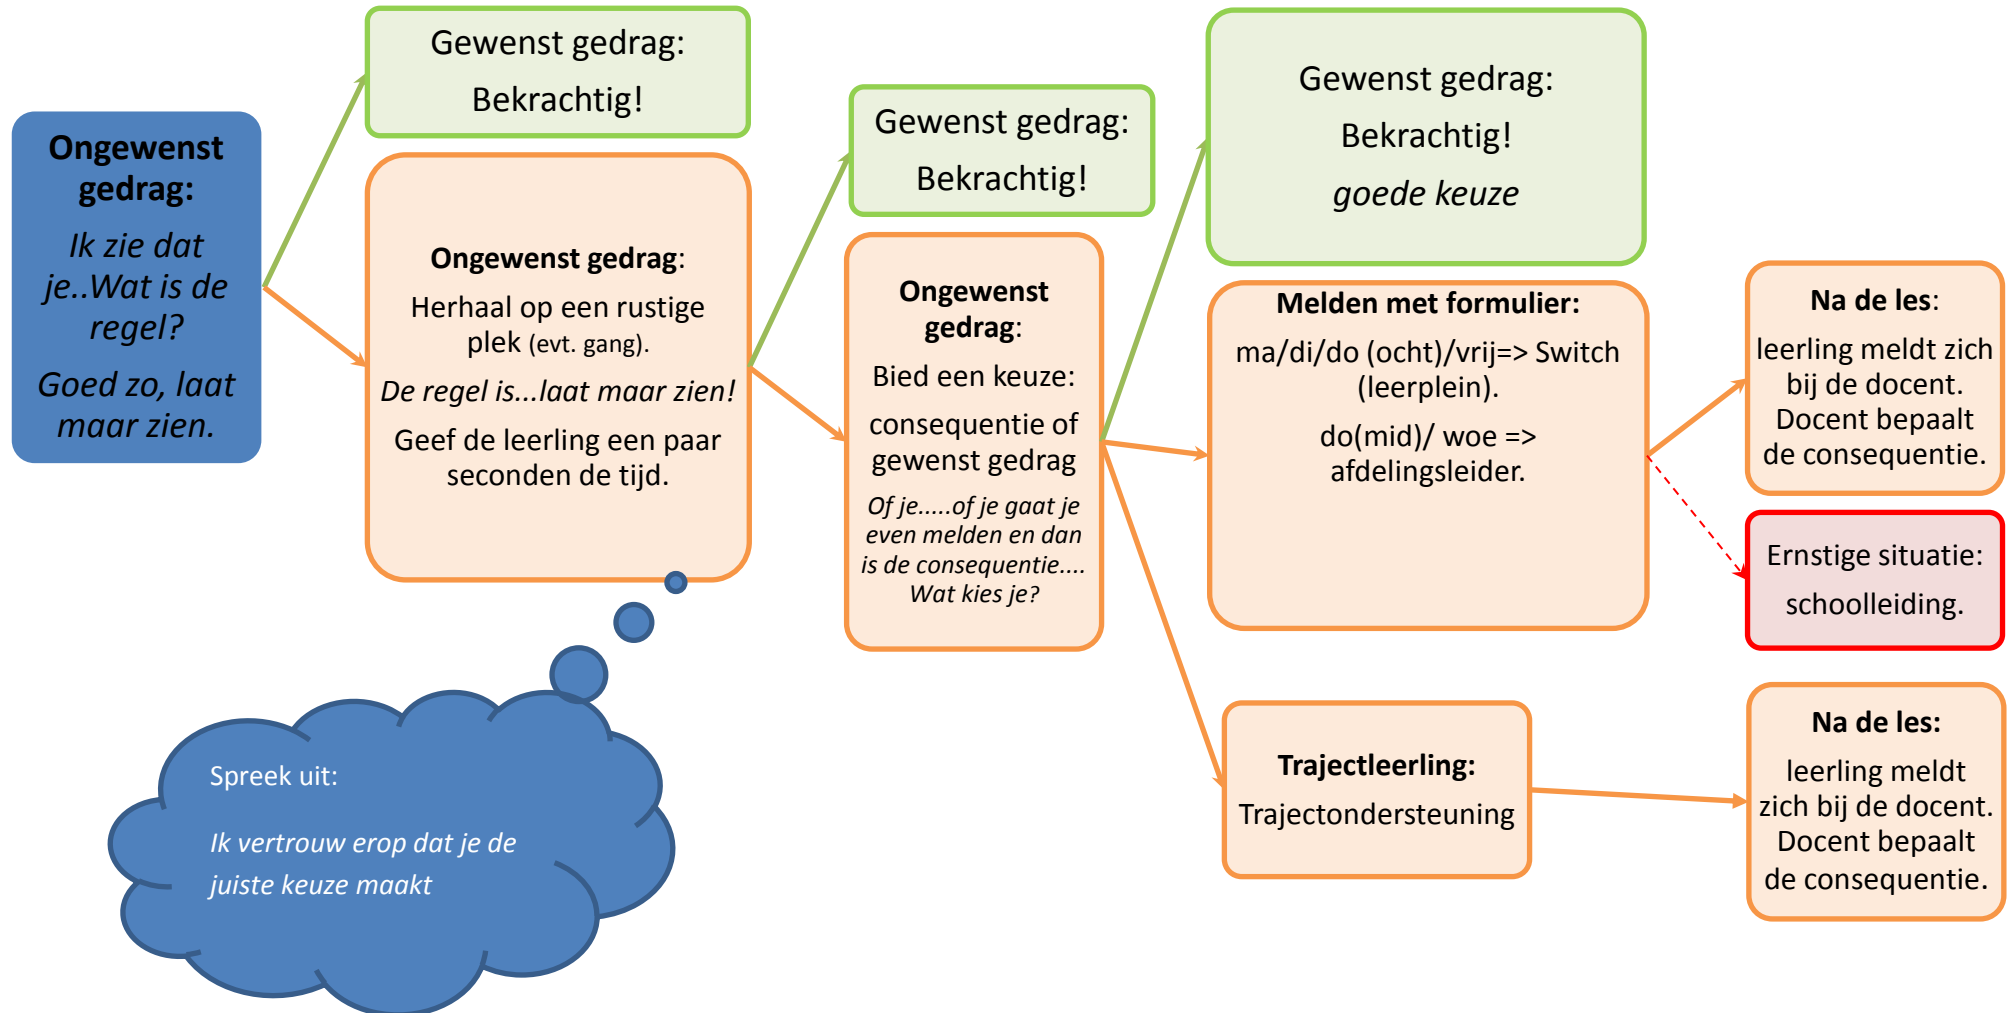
Ongewenst gedrag:

Ik zie dat je..Wat is de regel?

Goed zo, laat maar zien.

Gewenst gedrag:

Bekrachtig!

Ongewenst gedrag:

Herhaal op een rustige plek (evt. gang).

De regel is...laat maar zien!

Geef de leerling een paar seconden de tijd.

Spreek uit:

Ik vertrouw erop dat je de juiste keuze maakt

Gewenst gedrag:

Bekrachtig!

Ongewenst gedrag:

Bied een keuze:

consequentie of gewenst gedrag

Of je.....of je gaat je even melden en dan is de consequentie.... Wat kies je?

Gewenst gedrag:

Bekrachtig!

goede keuze

Melden met formulier:

ma/di/do (ocht)/vrij=> Switch (leerplein).

do(mid)/ woe => afdelingsleider.

Trajectleerling:

Trajectondersteuning

Na de les:

leerling meldt zich bij de docent. Docent bepaalt de consequentie.

Ernstige situatie:

schoolleiding.

Na de les:

leerling meldt zich bij de docent. Docent bepaalt de consequentie.